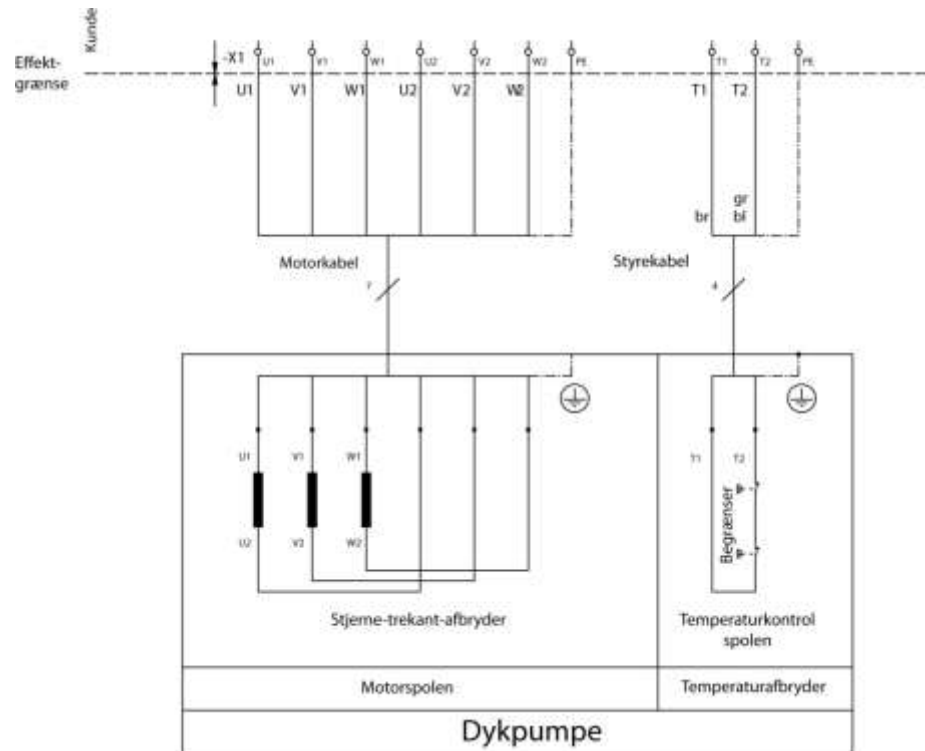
Kunde

Effekt-grænse

-X1

U1 V1 W1 U2 V2 W2 PE

U1 V1 W1 U2 V2 W2

T1 T2 PE

T1 T2

br

gr bl

Motorkabel

Styrekabel

7

4

U1 V1 W1

U2 V2 W2

T1 T2

Begrænser

Stjeme-trekant-afbryder

Temperaturkontrol spolen

Motorspolen

Temperaturafbryder

Dykpumpe